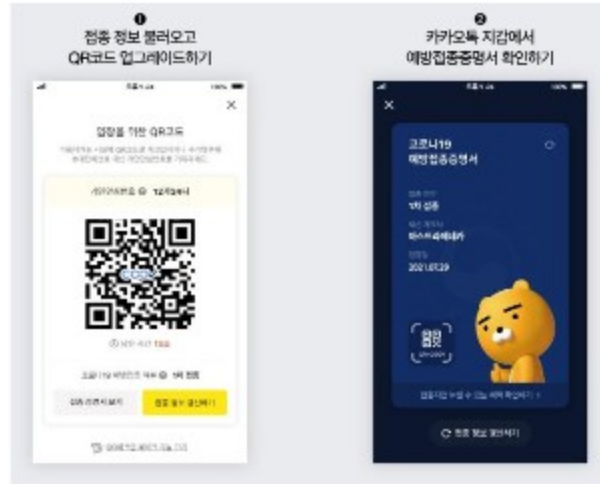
❶
접종 정보 불러오고
QR코드 업그레이드하기

입장을 위한 QR코드

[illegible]

개인안심번호 ⓘ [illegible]

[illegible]

코로나19 백신접종 여부 ⓘ 1차 접종

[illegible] 접종 정보 갱신하기

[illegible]

❷
카카오톡 지갑에서
예방접종증명서 확인하기

코로나19
예방접종증명서

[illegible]
1차 접종

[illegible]
아스트라제네카

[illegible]
2021.07.29

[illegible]

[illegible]

접종 정보 갱신하기